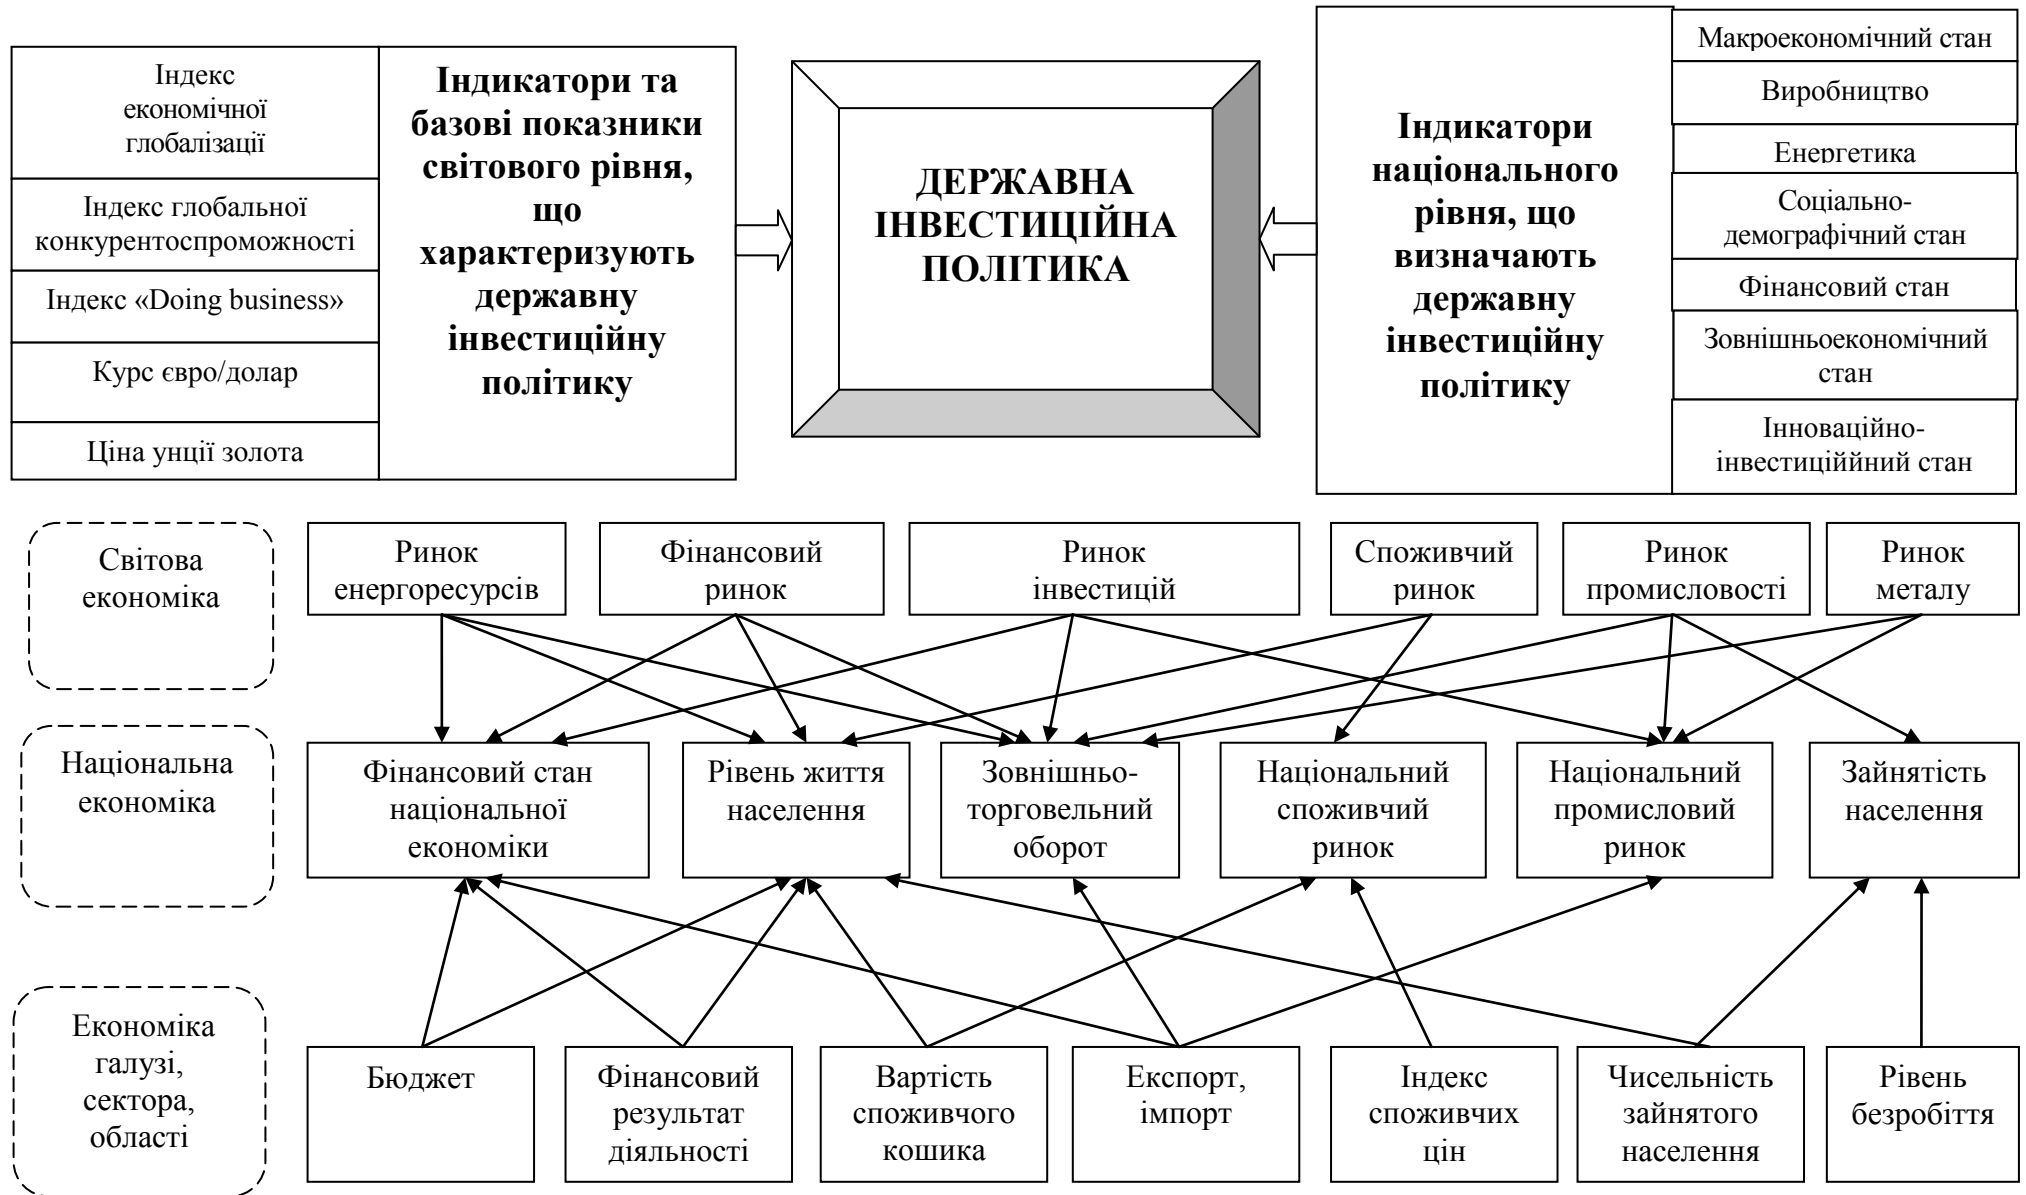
Індекс економічної глобалізації

Індекс глобальної конкурентоспроможності

Індекс «Doing business»

Курс євро/долар

Ціна унції золота

Індикатори та базові показники світового рівня, що характеризують державну інвестиційну політику

ДЕРЖАВНА ІНВЕСТИЦІЙНА ПОЛІТИКА

Індикатори національного рівня, що визначають державну інвестиційну політику

Макроекономічний стан

Виробництво

Енергетика

Соціально-демографічний стан

Фінансовий стан

Зовнішньоекономічний стан

Інноваційно-інвестиціййний стан

Світова економіка

Ринок енергоресурсів

Фінансовий ринок

Ринок інвестицій

Споживчий ринок

Ринок промисловості

Ринок металу

Національна економіка

Фінансовий стан національної економіки

Рівень життя населення

Зовнішньо-торговельний оборот

Національний споживчий ринок

Національний промисловий ринок

Зайнятість населення

Економіка галузі, сектора, області

Бюджет

Фінансовий результат діяльності

Вартість споживчого кошика

Експорт, імпорт

Індекс споживчих цін

Чисельність зайнятого населення

Рівень безробіття